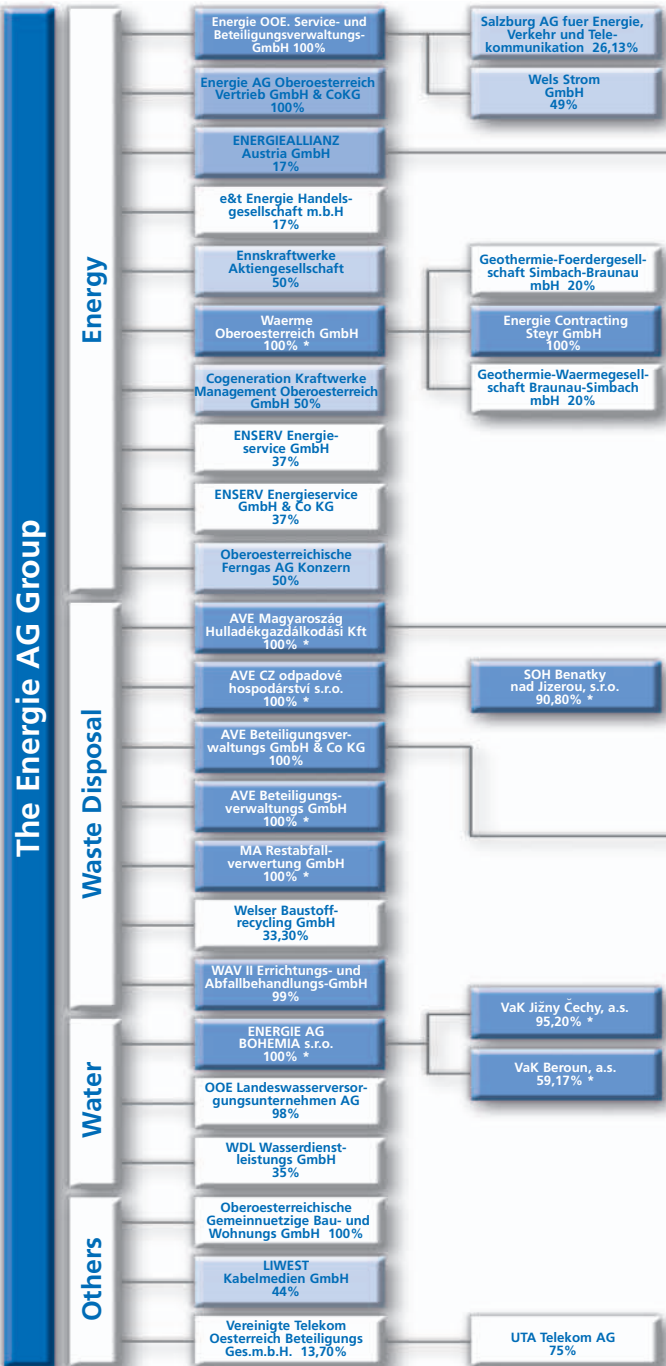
The Energie AG Group

Energy

Energie OOE. Service- und Beteiligungsverwaltungs-GmbH 100%

Salzburg AG fuer Energie, Verkehr und Telekommunikation 26,13%

Wels Strom GmbH 49%

Energie AG Oberoesterreich Vertrieb GmbH & CoKG 100%

ENERGIEALLIANZ Austria GmbH 17%

e&t Energie Handelsgesellschaft m.b.H 17%

Ennskraftwerke Aktiengesellschaft 50%

Geothermie-Foerdergesellschaft Simbach-Braunau mbH 20%

Waerme Oberoesterreich GmbH 100% *

Energie Contracting Steyr GmbH 100%

Geothermie-Waermegesellschaft Braunau-Simbach mbH 20%

Cogeneration Kraftwerke Management Oberoesterreich GmbH 50%

ENSERV Energieservice GmbH 37%

ENSERV Energieservice GmbH & Co KG 37%

Oberoesterreichische Ferngas AG Konzern 50%

Waste Disposal

AVE Magyarország Hulladékgazdálkodási Kft 100% *

AVE CZ odpadové hospodárství s.r.o. 100% *

SOH Benatky nad Jizerou, s.r.o. 90,80% *

AVE Beteiligungsverwaltungs GmbH & Co KG 100%

AVE Beteiligungsverwaltungs GmbH 100% *

MA Restabfallverwertung GmbH 100% *

Welser Baustoffrecycling GmbH 33,30%

WAV II Errichtungs- und Abfallbehandlungs-GmbH 99%

Water

ENERGIE AG BOHEMIA s.r.o. 100% *

VaK Jižny Čechy, a.s. 95,20% *

VaK Beroun, a.s. 59,17% *

OOE Landeswasserversorgungsunternehmen AG 98%

WDL Wasserdienstleistungs GmbH 35%

Others

Oberoesterreichische Gemeinnuetzige Bau- und Wohnungs GmbH 100%

LIWEST Kabelmedien GmbH 44%

Vereinigte Telekom Oesterreich Beteiligungs Ges.m.b.H. 13,70%

UTA Telekom AG 75%